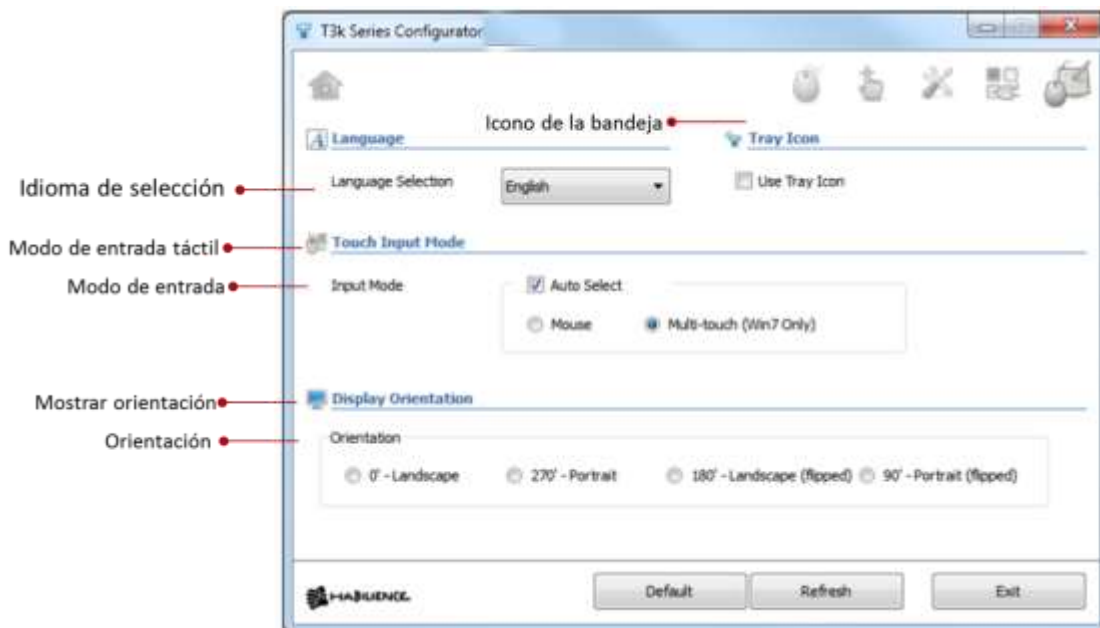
T3k Series Configurator

Icono de la bandeja

Language

Tray Icon

Idioma de selección

Language Selection

English

Use Tray Icon

Modo de entrada táctil

Touch Input Mode

Modo de entrada

Input Mode

Auto Select

Mouse

Multi-touch (Win7 Only)

Mostrar orientación

Display Orientation

Orientación

Orientation

0' - Landscape

270' - Portrait

180' - Landscape (flipped)

90' - Portrait (flipped)

HABILENCE

Default

Refresh

Exit